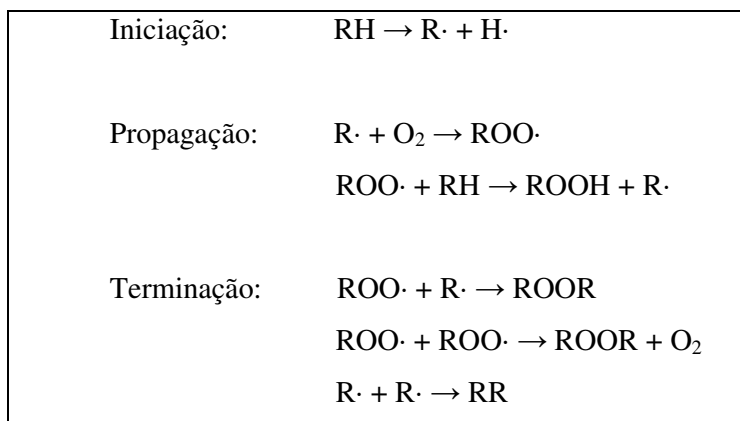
Iniciação: $RH \rightarrow R\cdot + H\cdot$

Propagação: $R\cdot + O_2 \rightarrow ROO\cdot$

$ROO\cdot + RH \rightarrow ROOH + R\cdot$

Terminação: $ROO\cdot + R\cdot \rightarrow ROOR$

$ROO\cdot + ROO\cdot \rightarrow ROOR + O_2$

$R\cdot + R\cdot \rightarrow RR$